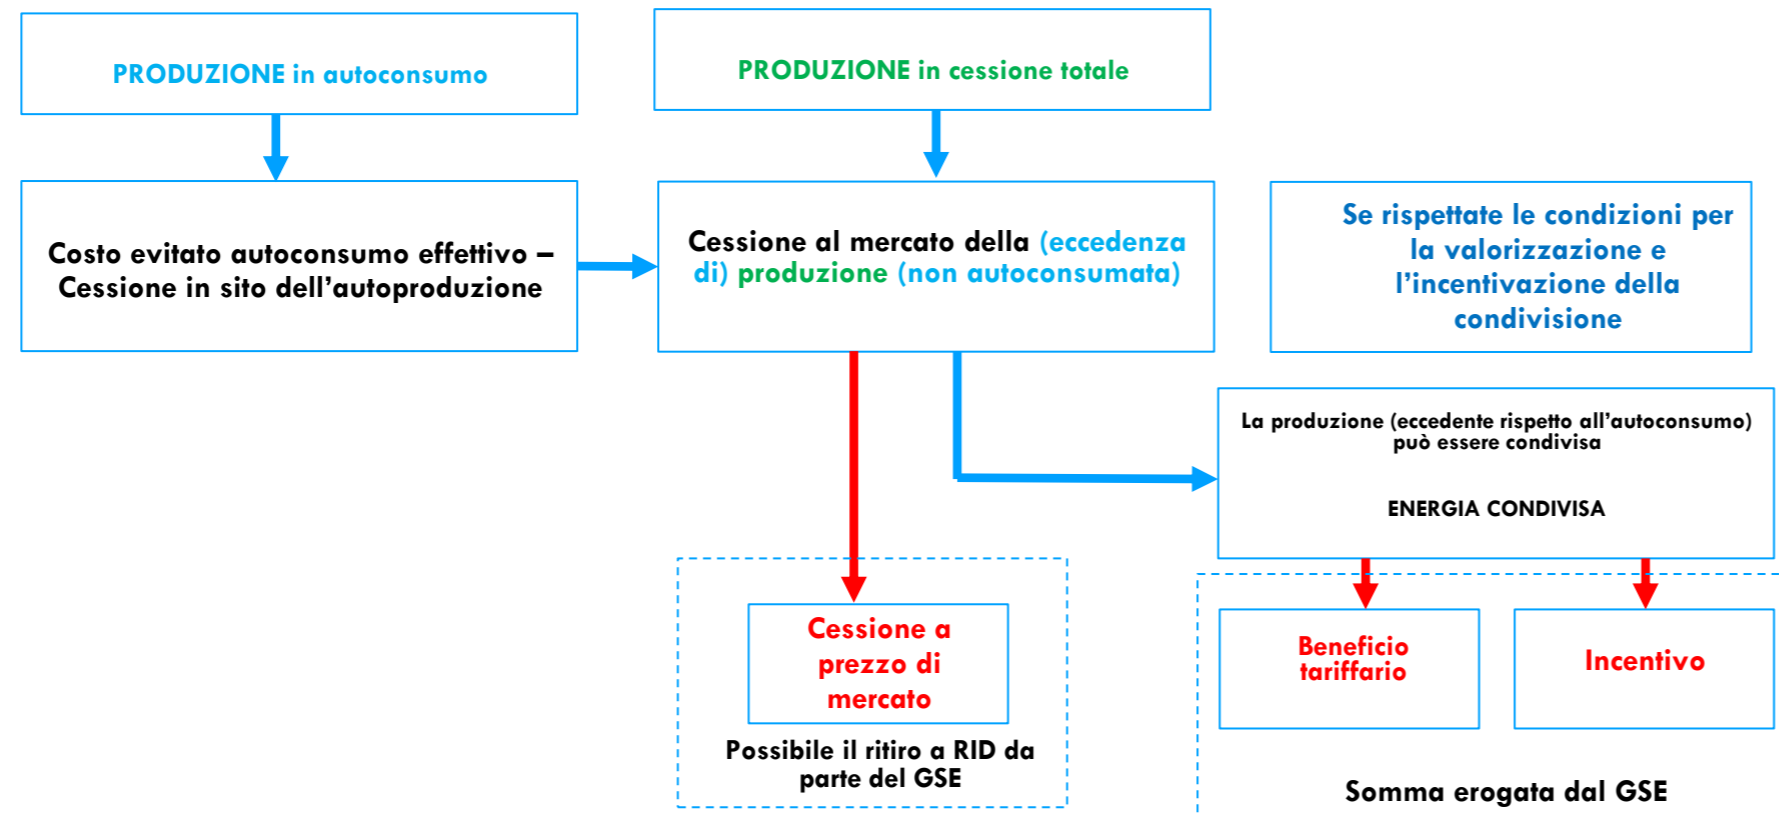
PRODUZIONE in autoconsumo

PRODUZIONE in cessione totale

Costo evitato autoconsumo effettivo – Cessione in sito dell'autoproduzione

Cessione al mercato della (eccedenza di) produzione (non autoconsumata)

Se rispettate le condizioni per la valorizzazione e l'incentivazione della condivisione

La produzione (eccedente rispetto all'autoconsumo) può essere condivisa

ENERGIA CONDIVISA

Cessione a prezzo di mercato

Possibile il ritiro a RID da parte del GSE

Beneficio tariffario

Incentivo

Somma erogata dal GSE